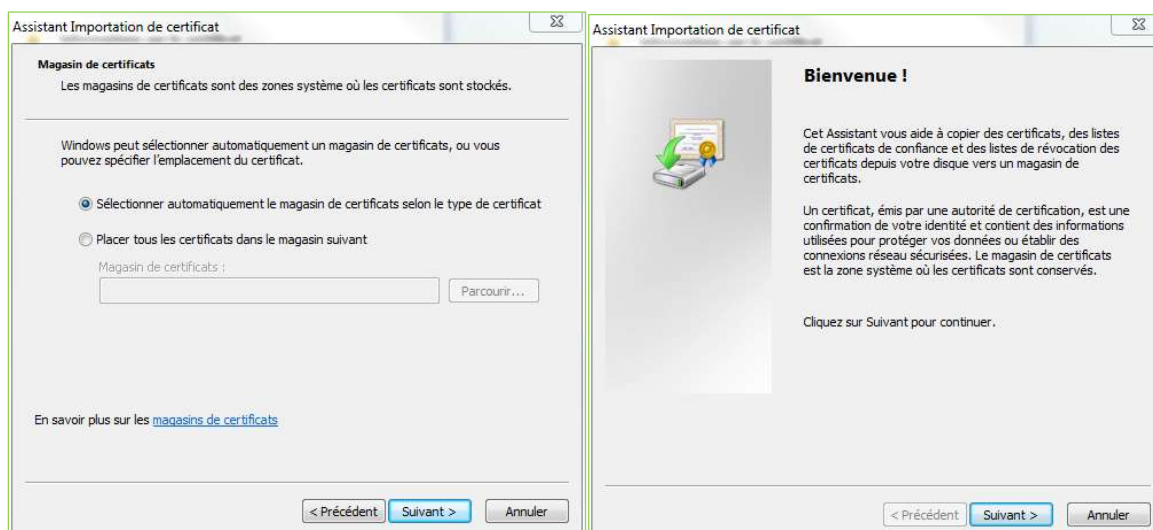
Assistant Importation de certificat

Magasin de certificats

Les magasins de certificats sont des zones système où les certificats sont stockés.

Windows peut sélectionner automatiquement un magasin de certificats, ou vous pouvez spécifier l'emplacement du certificat.

Sélectionner automatiquement le magasin de certificats selon le type de certificat

Placer tous les certificats dans le magasin suivant

Magasin de certificats :

Parcourir...

En savoir plus sur les magasins de certificats

< Précédent Suivant > Annuler

Assistant Importation de certificat

Bienvenue !

Cet Assistant vous aide à copier des certificats, des listes de certificats de confiance et des listes de révocation des certificats depuis votre disque vers un magasin de certificats.

Un certificat, émis par une autorité de certification, est une confirmation de votre identité et contient des informations utilisées pour protéger vos données ou établir des connexions réseau sécurisées. Le magasin de certificats est la zone système où les certificats sont conservés.

Cliquez sur Suivant pour continuer.

< Précédent Suivant > Annuler